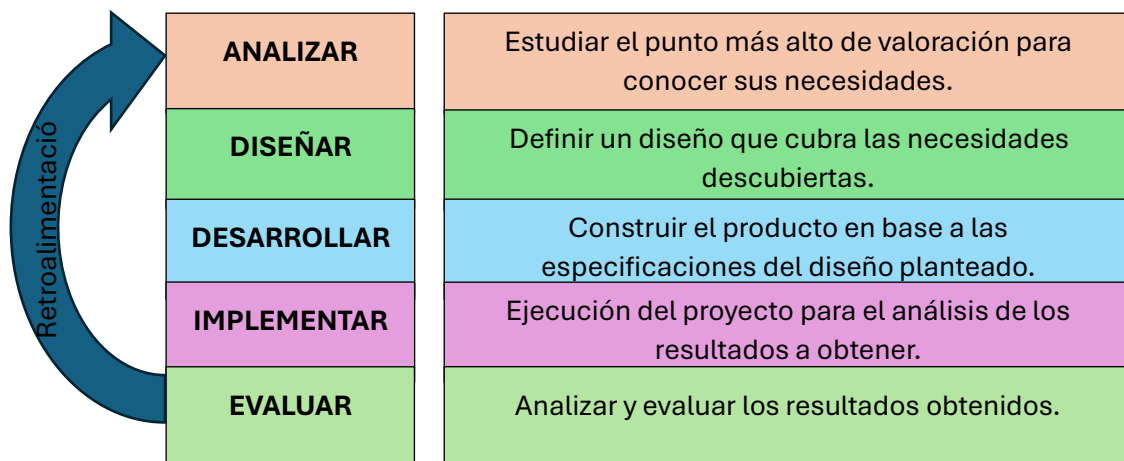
Retroalimentació

| ANALIZAR | Estudiar el punto más alto de valoración para conocer sus necesidades. |
|---|---|
| DISEÑAR | Definir un diseño que cubra las necesidades descubiertas. |
| DESARROLLAR | Construir el producto en base a las especificaciones del diseño planteado. |
| IMPLEMENTAR | Ejecución del proyecto para el análisis de los resultados a obtener. |
| EVALUAR | Analizar y evaluar los resultados obtenidos. |